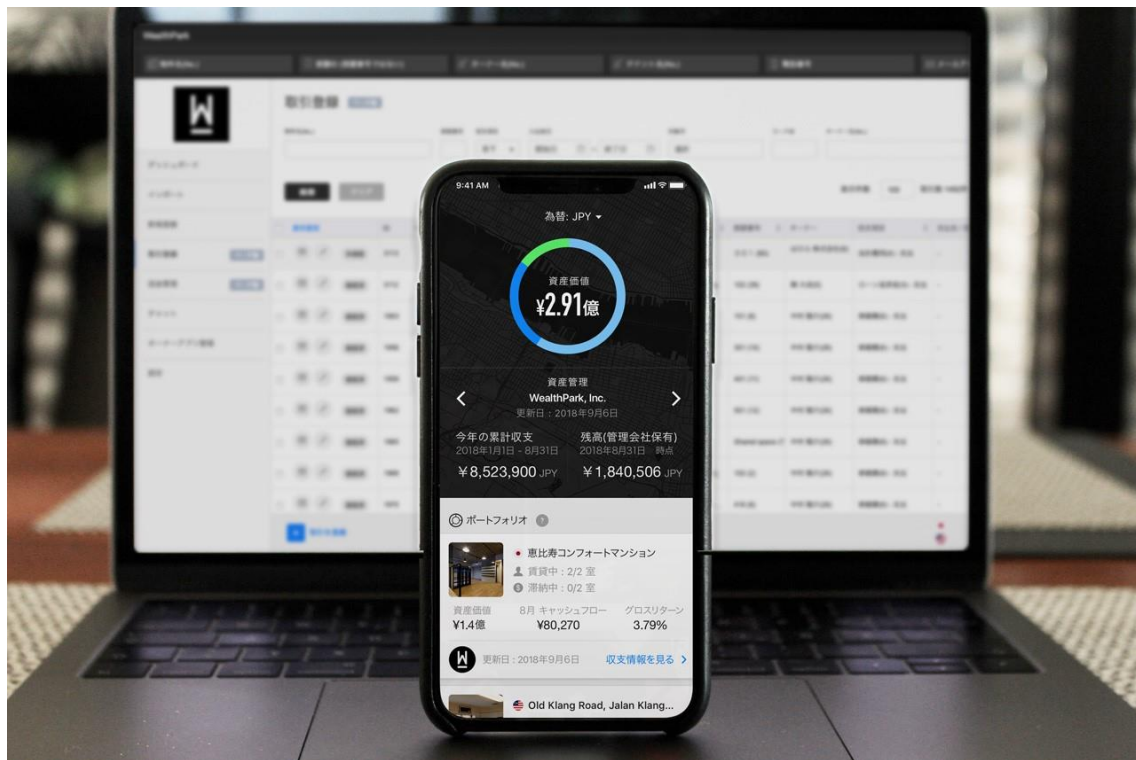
9:41 AM

為替: JPY

資産価値
¥2.91億

資産管理
WealthPark, Inc.
更新日：2018年9月6日

今年の累計収支
2018年1月1日 - 8月31日
¥8,523,900 JPY

残高(管理会社保有)
2018年8月31日 時点
¥1,840,506 JPY

ポートフォリオ

恵比寿コンフォートマンション
賃貸中：2/2 室
滞納中：0/2 室

資産価値
¥1.4億

8月 キャッシュフロー
¥80,270

グロスリターン
3.79%

更新日：2018年9月6日
収支情報を見る

Old Klang Road, Jalan Klang...

WealthPark

取引登録

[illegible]